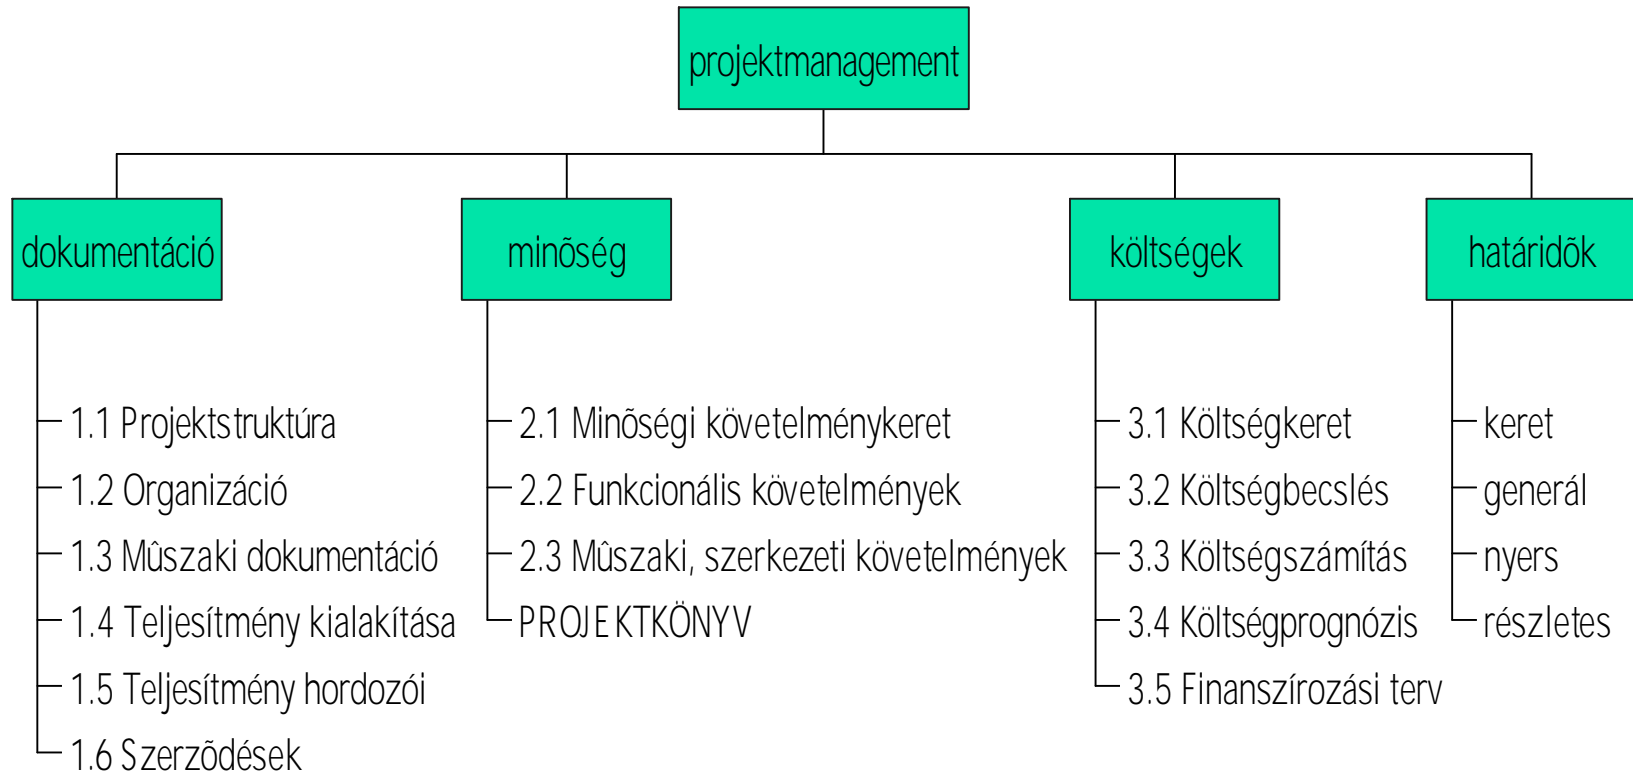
projektmanagement

dokumentáció

1.1 Projektstruktúra
1.2 Organizáció
1.3 Mûszaki dokumentáció
1.4 Teljesítmény kialakítása
1.5 Teljesítmény hordozói
1.6 Szerzõdések

minõség

2.1 Minõségi követelménykeret
2.2 Funkcionális követelmények
2.3 Mûszaki, szerkezeti követelmények
PROJEKTKÖNYV

költségek

3.1 Költségkeret
3.2 Költségbecslés
3.3 Költségszámítás
3.4 Költségprognózis
3.5 Finanszírozási terv

határidõk

keret
generál
nyers
részletes